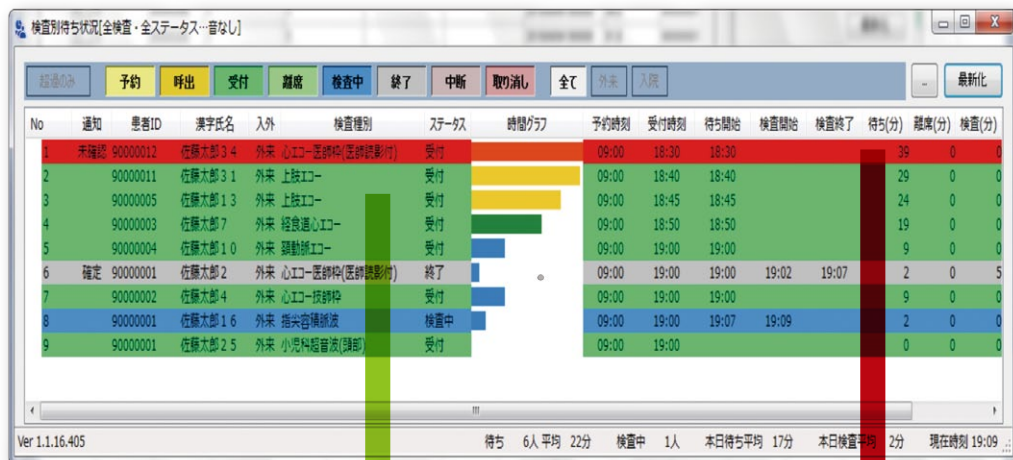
検査別待ち状況[全検査・全ステータス…音なし]

超過のみ 予約 呼出 受付 離席 検査中 終了 中断 取り消し 全て 外来 入院 ... 最新化

| No | 通知 | 患者ID | 漢字氏名 | 入外 | 検査種別 | ステータス | 時間グラフ | 予約時刻 | 受付時刻 | 待ち開始 | 検査開始 | 検査終了 | 待ち(分) | 離席(分) | 検査(分) |
|---|---|---|---|---|---|---|---|---|---|---|---|---|---|---|---|
| 1 | 未確認 | 90000012 | 佐藤太郎３４ | 外来 | 心エコー医師枠(医師読影付) | 受付 | | 09:00 | 18:30 | 18:30 | | | 39 | 0 | 0 |
| 2 | | 90000011 | 佐藤太郎３１ | 外来 | 上肢エコー | 受付 | | 09:00 | 18:40 | 18:40 | | | 29 | 0 | 0 |
| 3 | | 90000005 | 佐藤太郎１３ | 外来 | 上肢エコー | 受付 | | 09:00 | 18:45 | 18:45 | | | 24 | 0 | 0 |
| 4 | | 90000003 | 佐藤太郎７ | 外来 | 経食道心エコー | 受付 | | 09:00 | 18:50 | 18:50 | | | 19 | 0 | 0 |
| 5 | | 90000004 | 佐藤太郎１０ | 外来 | 頸動脈エコー | 受付 | | 09:00 | 19:00 | 19:00 | | | 9 | 0 | 0 |
| 6 | 確定 | 90000001 | 佐藤太郎２ | 外来 | 心エコー医師枠(医師読影付) | 終了 | | 09:00 | 19:00 | 19:00 | 19:02 | 19:07 | 2 | 0 | 5 |
| 7 | | 90000002 | 佐藤太郎４ | 外来 | 心エコー技師枠 | 受付 | | 09:00 | 19:00 | 19:00 | | | 9 | 0 | 0 |
| 8 | | 90000001 | 佐藤太郎１６ | 外来 | 指尖容積脈波 | 検査中 | | 09:00 | 19:00 | 19:07 | 19:09 | | 2 | 0 | 0 |
| 9 | | 90000001 | 佐藤太郎２５ | 外来 | 小児科超音波(頭部) | 受付 | | 09:00 | 19:00 | | | | 0 | 0 | 0 |

Ver 1.1.16.405 待ち 6人 平均 22分 検査中 1人 本日待ち平均 17分 本日検査平均 2分 現在時刻 19:09